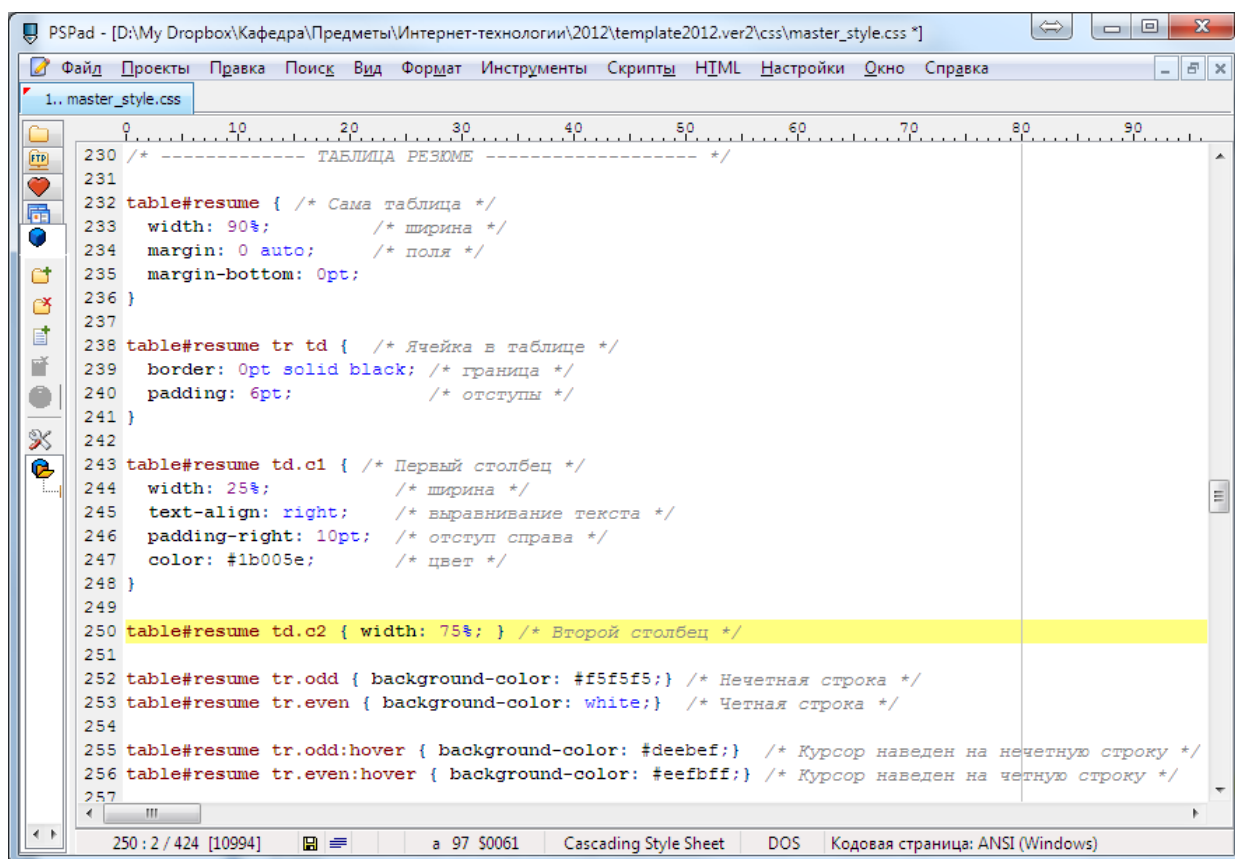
PSPad - [D:\My Dropbox\Кафедра\Предметы\Интернет-технологии\2012\template2012.ver2\css\master_style.css *]

Файл Проекты Правка Поиск Вид Формат Инструменты Скрипты HTML Настройки Окно Справка

1.. master_style.css

0 10 20 30 40 50 60 70 80 90

230 /* ------------- ТАБЛИЦА РЕЗЮМЕ ------------------- */
231
232 table#resume { /* Сама таблица */
233 width: 90%; /* ширина */
234 margin: 0 auto; /* поля */
235 margin-bottom: 0pt;
236 }
237
238 table#resume tr td { /* Ячейка в таблице */
239 border: 0pt solid black; /* граница */
240 padding: 6pt; /* отступы */
241 }
242
243 table#resume td.c1 { /* Первый столбец */
244 width: 25%; /* ширина */
245 text-align: right; /* выравнивание текста */
246 padding-right: 10pt; /* отступ справа */
247 color: #1b005e; /* цвет */
248 }
249
250 table#resume td.c2 { width: 75%; } /* Второй столбец */
251
252 table#resume tr.odd { background-color: #f5f5f5;} /* Нечетная строка */
253 table#resume tr.even { background-color: white;} /* Четная строка */
254
255 table#resume tr.odd:hover { background-color: #deebef;} /* Курсор наведен на нечетную строку */
256 table#resume tr.even:hover { background-color: #eefbff;} /* Курсор наведен на четную строку */
257

250 : 2 / 424 [10994] a 97 $0061 Cascading Style Sheet DOS Кодовая страница: ANSI (Windows)